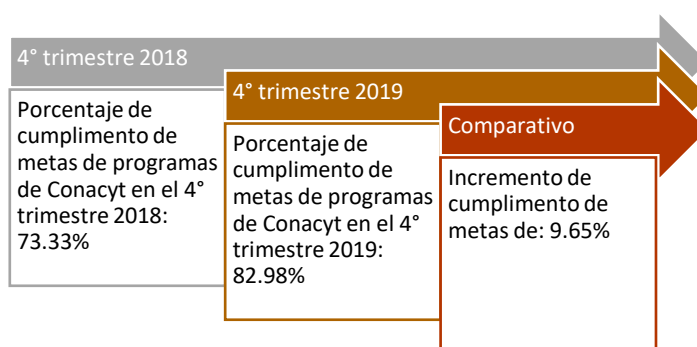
4° trimestre 2018

Porcentaje de cumplimento de metas de programas de Conacyt en el 4° trimestre 2018: 73.33%

4° trimestre 2019

Porcentaje de cumplimento de metas de programas de Conacyt en el 4° trimestre 2019: 82.98%

Comparativo

Incremento de cumplimiento de metas de: 9.65%